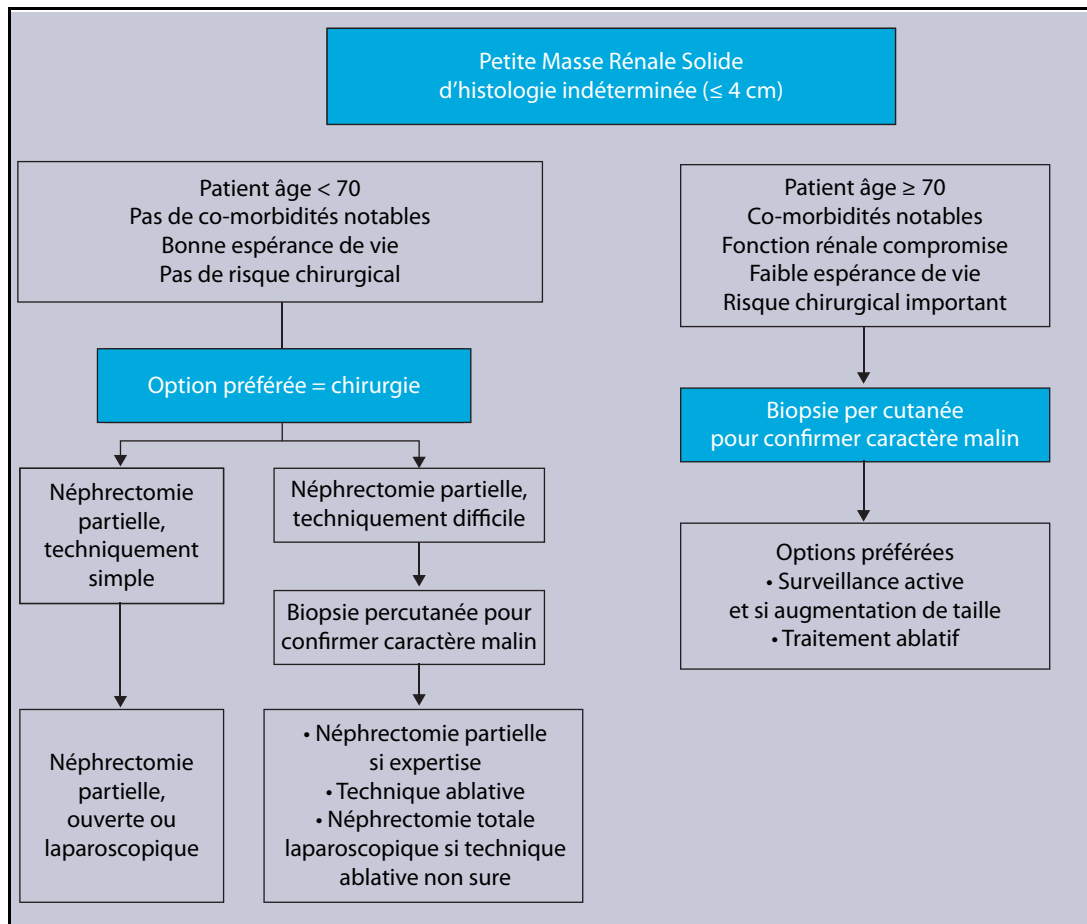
Petite Masse Rénale Solide
d'histologie indéterminée (≤ 4 cm)

Patient âge < 70
Pas de co-morbidités notables
Bonne espérance de vie
Pas de risque chirurgical

Option préférée = chirurgie

Néphrectomie partielle, techniquement simple

Néphrectomie partielle, ouverte ou laparoscopique

Néphrectomie partielle, techniquement difficile

Biopsie percutanée pour confirmer caractère malin

• Néphrectomie partielle si expertise
• Technique ablative
• Néphrectomie totale laparoscopique si technique ablative non sure

Patient âge ≥ 70
Co-morbidités notables
Fonction rénale compromise
Faible espérance de vie
Risque chirurgical important

Biopsie per cutanée
pour confirmer caractère malin

Options préférées
• Surveillance active
et si augmentation de taille
• Traitement ablatif